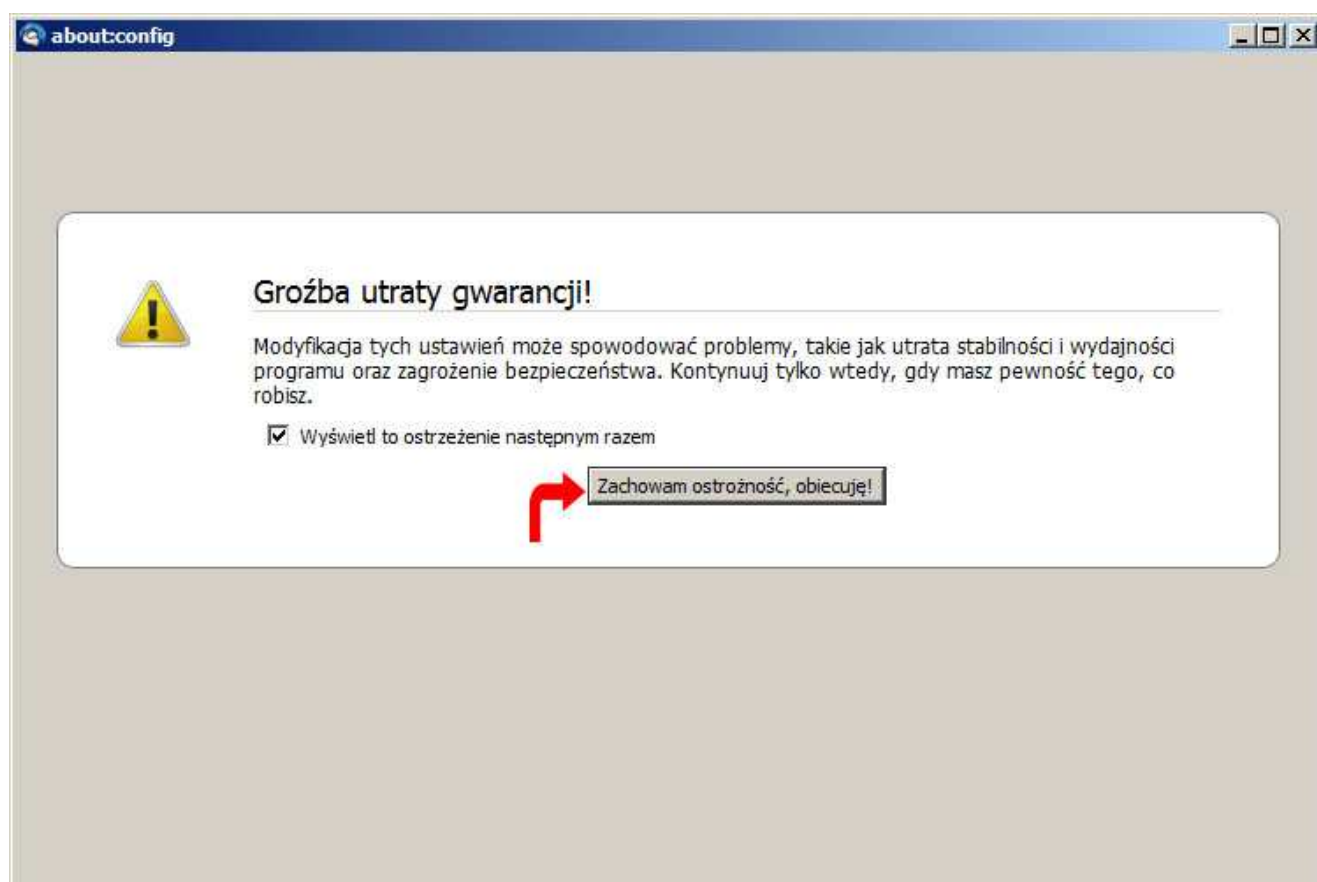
about:config

Groźba utraty gwarancji!

Modyfikacja tych ustawień może spowodować problemy, takie jak utrata stabilności i wydajności programu oraz zagrożenie bezpieczeństwa. Kontynuuj tylko wtedy, gdy masz pewność tego, co robisz.

Wyświetl to ostrzeżenie następnym razem

Zachowam ostrożność, obiecuję!